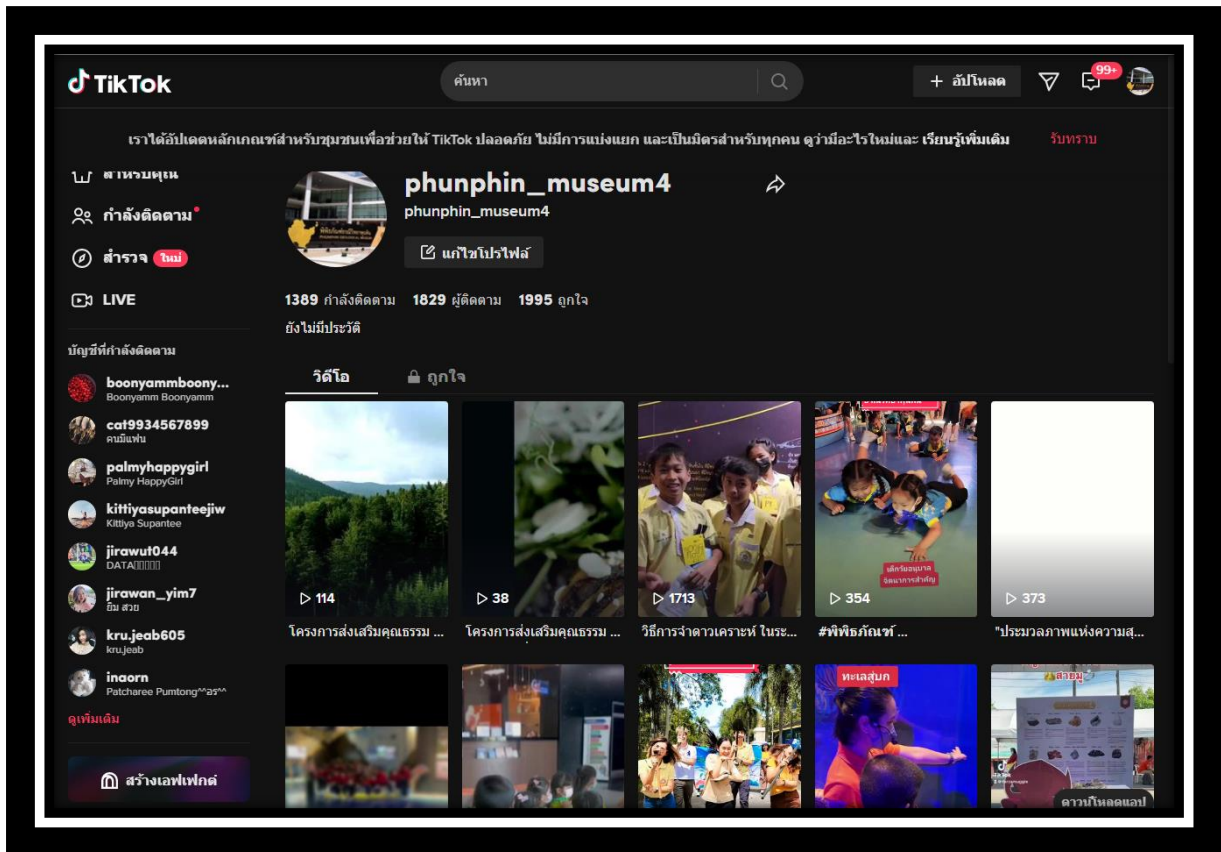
TikTok

ค้นหา

+ อัปโหลด

99+

เราได้อัปเดตหลักเกณฑ์สำหรับชุมชนเพื่อช่วยให้ TikTok ปลอดภัย ไม่มีการแบ่งแยก และเป็นมิตรสำหรับทุกคน ดูว่ามีอะไรใหม่และ เรียนรู้เพิ่มเติม

รับทราบ

สำหรับคุณ

กำลังติดตาม

สำรวจ ใหม่

LIVE

บัญชีที่กำลังติดตาม

boonyammboony...
Boonyamm Boonyamm

cat9934567899
คนมีแฟน

palmyhappygirl
Palmy HappyGirl

kittiyasupanteejiw
Kittiya Supantee

jirawut044
DATA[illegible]

jirawan_yim7
ยิ้ม สวย

kru.jeab605
kru.jeab

inaorn
Patcharee Pumtong^^อร^^

ดูเพิ่มเติม

สร้างเอฟเฟกต์

phunphin_museum4

phunphin_museum4

แก้ไขโปรไฟล์

1389 กำลังติดตาม 1829 ผู้ติดตาม 1995 ถูกใจ

ยังไม่มีประวัติ

วิดีโอ

ถูกใจ

114
โครงการส่งเสริมคุณธรรม ...

38
โครงการส่งเสริมคุณธรรม ...

1713
วิธีการจำดาวเคราะห์ ในระ...

354
#พิพิธภัณฑ์ ...

373
"ประมวลภาพแห่งความสุ...

ทะเลสุ่มก

สวยมู

ดาวน์โหลดแอป